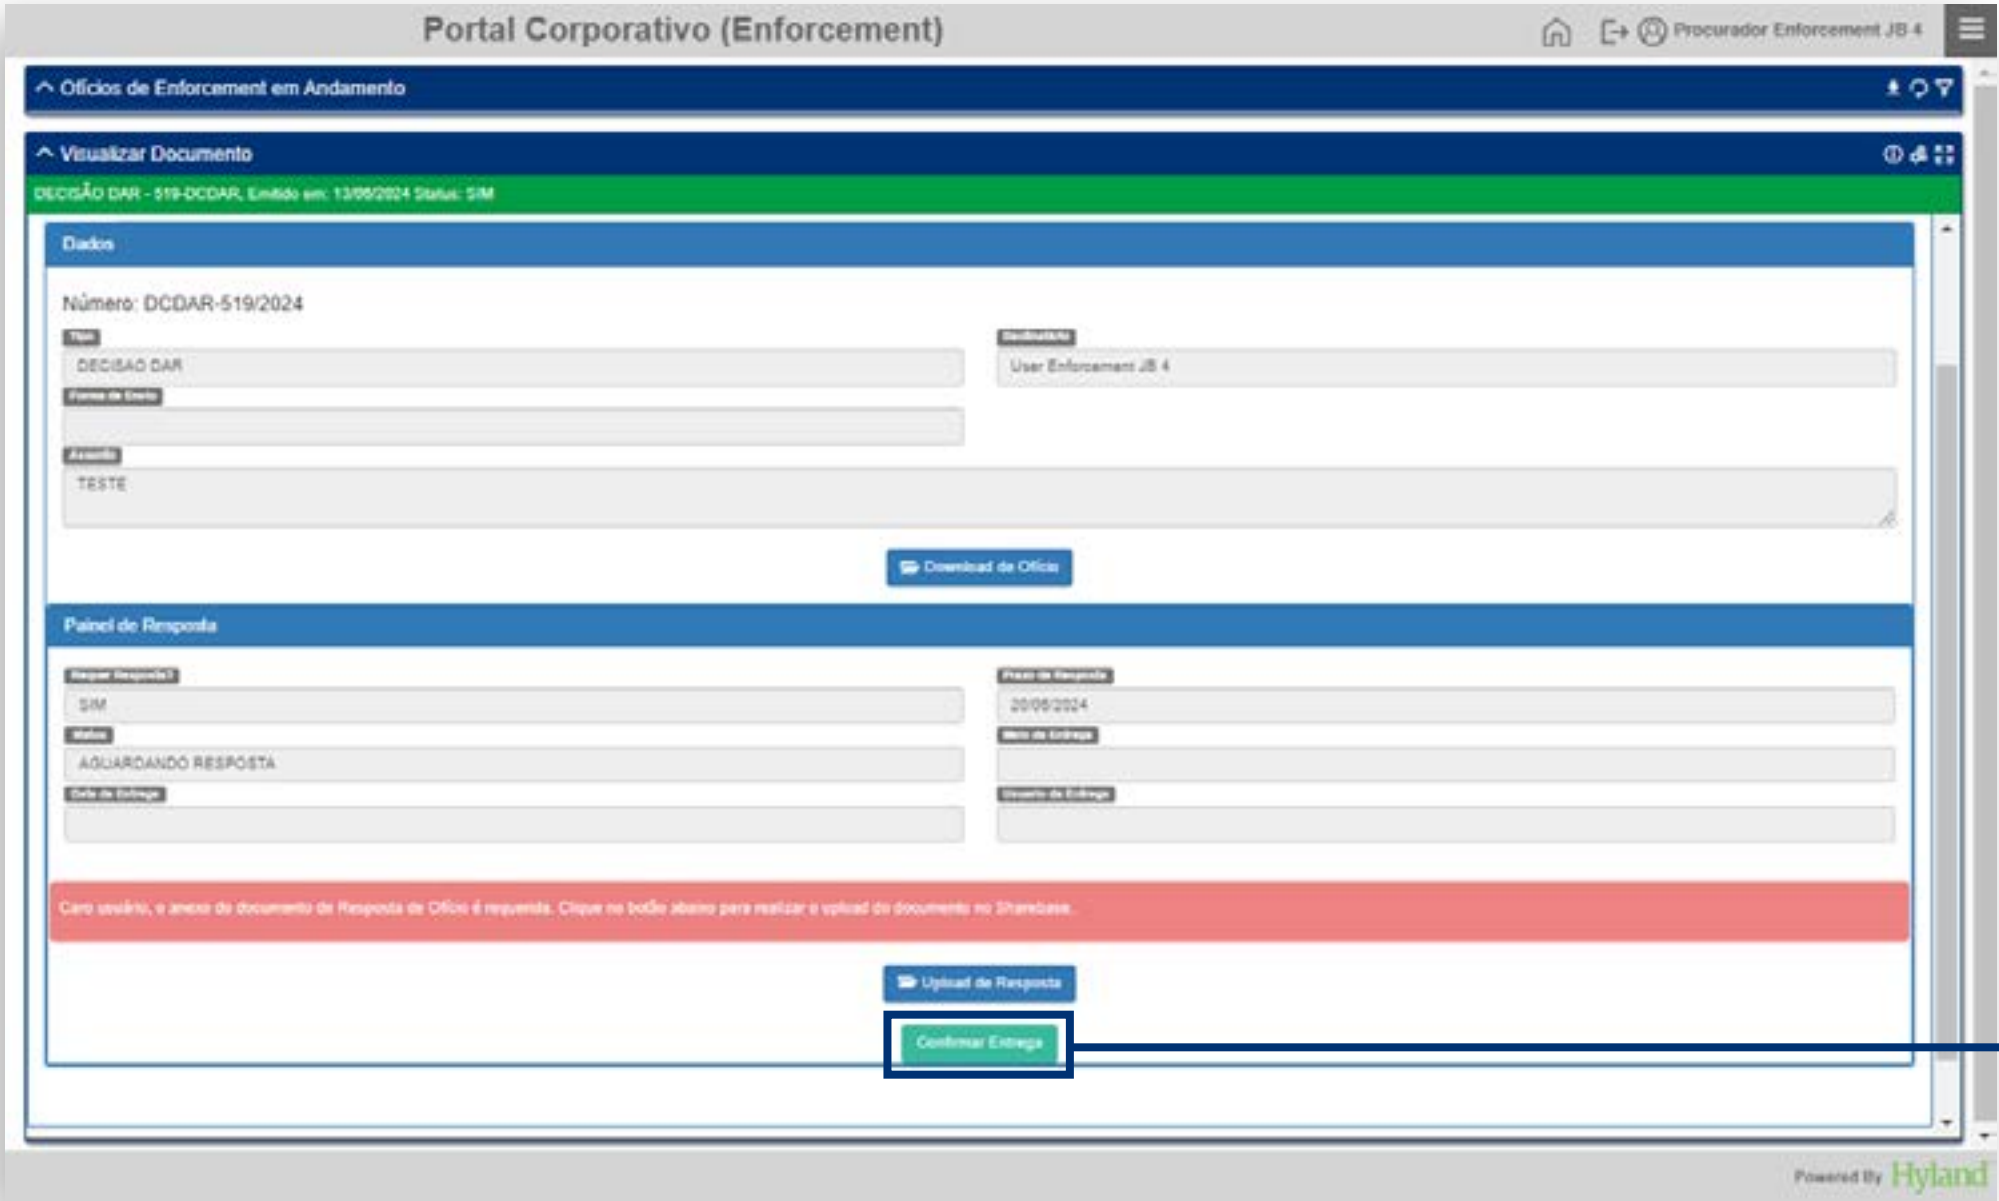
Portal Corporativo (Enforcement)

Procurador Enforcement JB 4

Ofícios de Enforcement em Andamento

Visualizar Documento

DECISÃO DAR - 519-DCDAR, Emitido em: 13/06/2024 Status: SIM

Dados

Número: DCDAR-519/2024

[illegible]
DECISAO DAR

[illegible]
User Enforcement JB 4

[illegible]

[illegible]
TESTE

Download de Ofício

Painel de Resposta

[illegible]
SIM

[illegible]
20/06/2024

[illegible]
AGUARDANDO RESPOSTA

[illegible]

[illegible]

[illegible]

Caro usuário, o anexo do documento de Resposta de Ofício é requerida. Clique no botão abaixo para realizar o upload do documento no Sharebase.

Upload de Resposta

Confirmar Entrega

Powered By Hyland